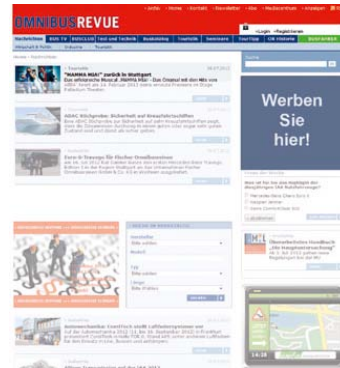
OMNIBUSREVUE

"MAMMA MIA!" zurück in Stuttgart

ADAC Rückgriffe: Sicherheit auf Unsicherheit

Euro 6-Trennung für flexibler Großkunden

Werben
Sie
hier!

Omnibusrevue Handbuch

Automechanika: Comfort auch Luftfederungssysteme

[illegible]